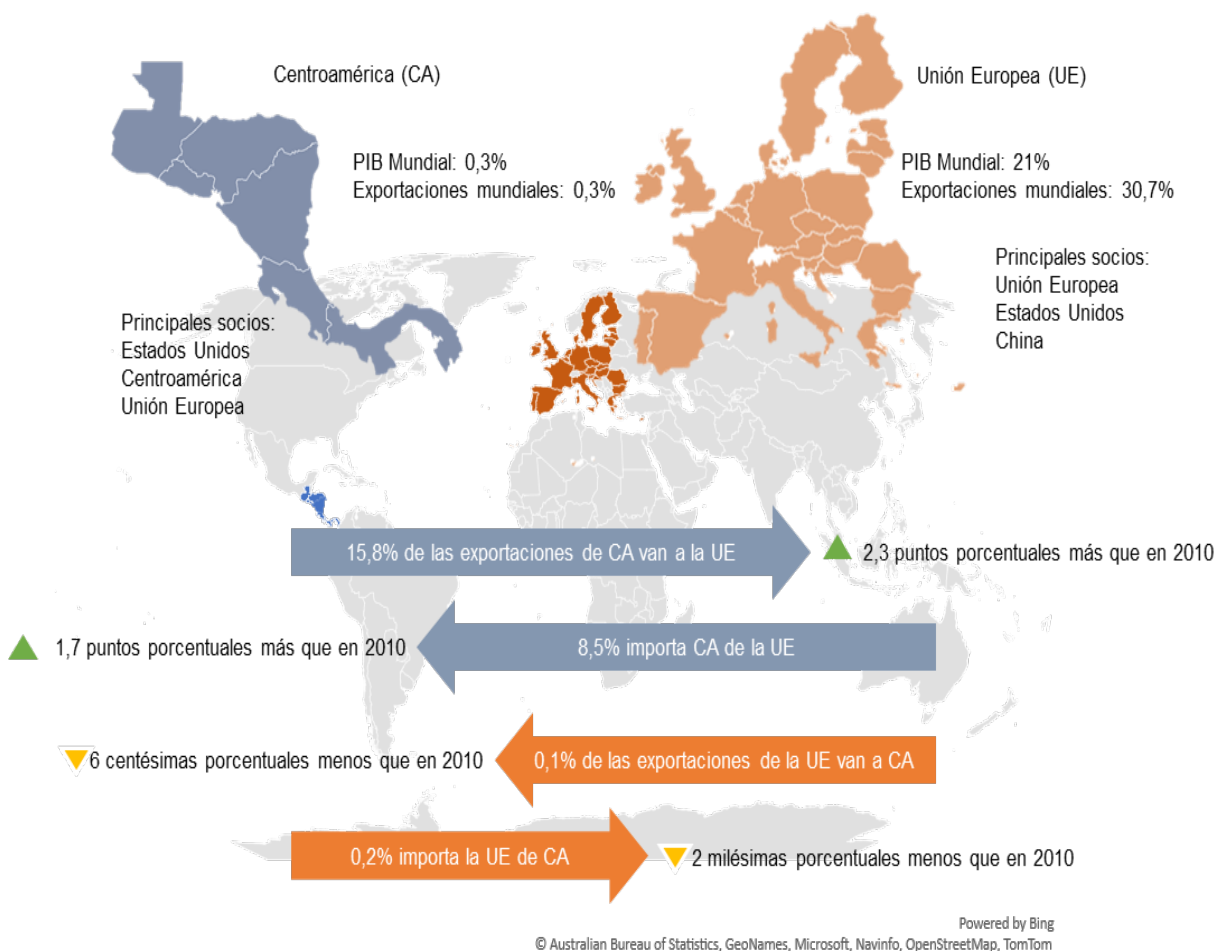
Centroamérica (CA)

PIB Mundial: 0,3%
Exportaciones mundiales: 0,3%

Principales socios:
Estados Unidos
Centroamérica
Unión Europea

Unión Europea (UE)

PIB Mundial: 21%
Exportaciones mundiales: 30,7%

Principales socios:
Unión Europea
Estados Unidos
China

15,8% de las exportaciones de CA van a la UE

2,3 puntos porcentuales más que en 2010

1,7 puntos porcentuales más que en 2010

8,5% importa CA de la UE

6 centésimas porcentuales menos que en 2010

0,1% de las exportaciones de la UE van a CA

0,2% importa la UE de CA

2 milésimas porcentuales menos que en 2010

Powered by Bing
© Australian Bureau of Statistics, GeoNames, Microsoft, Navinfo, OpenStreetMap, TomTom